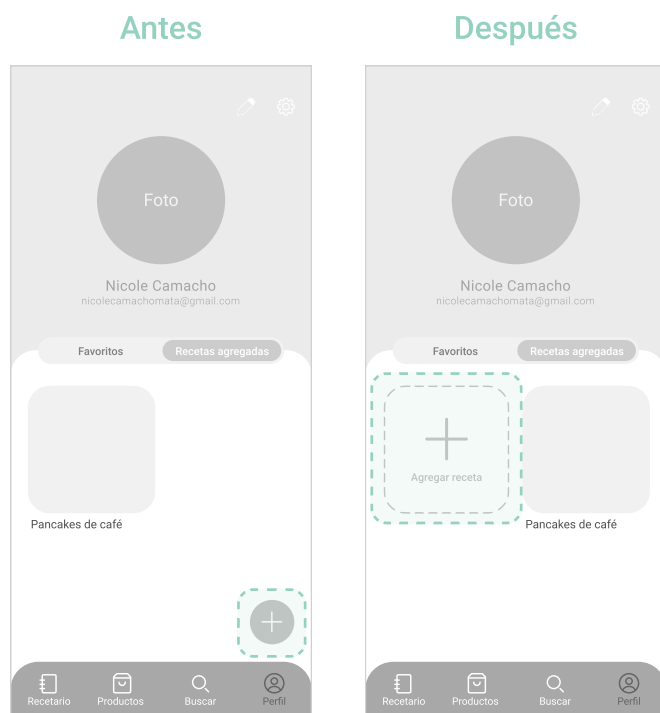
Antes

Foto

Nicole Camacho
nicolecamachomata@gmail.com

Favoritos
Recetas agregadas

Pancakes de café

Recetario
Productos
Buscar
Perfil

Después

Foto

Nicole Camacho
nicolecamachomata@gmail.com

Favoritos
Recetas agregadas

Agregar receta

Pancakes de café

Recetario
Productos
Buscar
Perfil